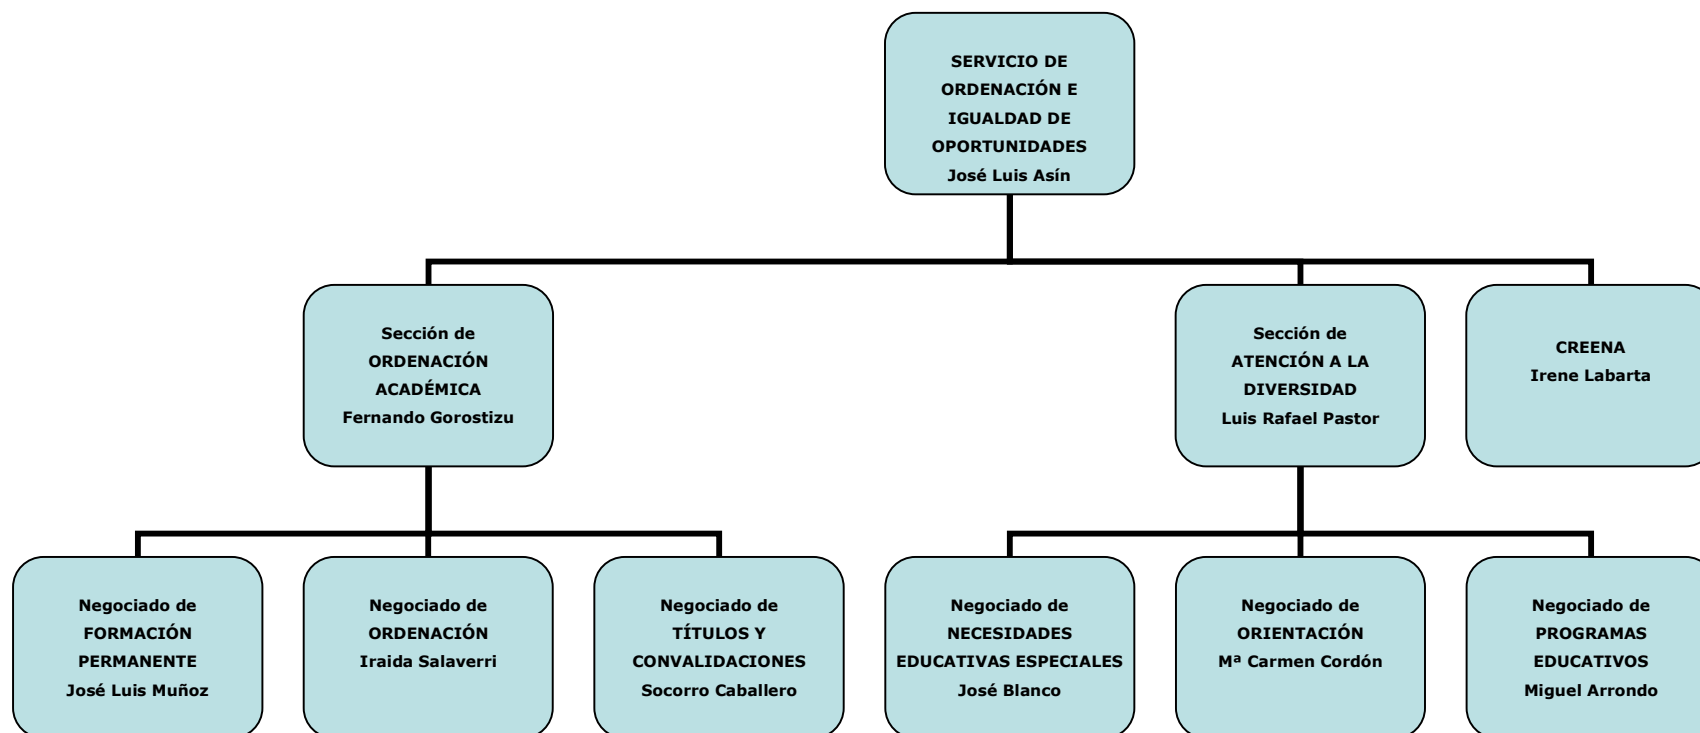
SERVICIO DE ORDENACIÓN E IGUALDAD DE OPORTUNIDADES
José Luis Asín

Sección de ORDENACIÓN ACADÉMICA
Fernando Gorostizu

Sección de ATENCIÓN A LA DIVERSIDAD
Luis Rafael Pastor

CREENA
Irene Labarta

Negociado de FORMACIÓN PERMANENTE
José Luis Muñoz

Negociado de ORDENACIÓN
Iraida Salaverri

Negociado de TÍTULOS Y CONVALIDACIONES
Socorro Caballero

Negociado de NECESIDADES EDUCATIVAS ESPECIALES
José Blanco

Negociado de ORIENTACIÓN
Mª Carmen Cordón

Negociado de PROGRAMAS EDUCATIVOS
Miguel Arrondo